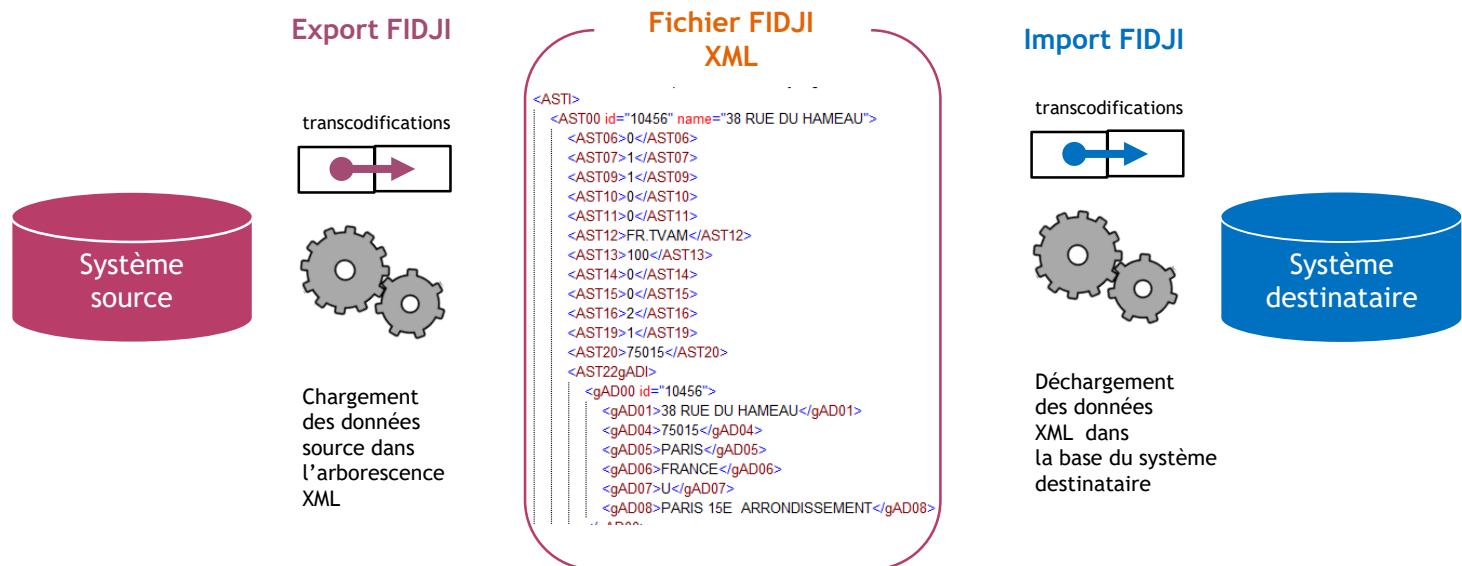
Export FIDJI

transcodifications

Système source

Chargement des données source dans l'arborescence XML

Fichier FIDJI XML

<ASTI>
<AST00 id="10456" name="38 RUE DU HAMEAU">
<AST06>0</AST06>
<AST07>1</AST07>
<AST09>1</AST09>
<AST10>0</AST10>
<AST11>0</AST11>
<AST12>FR.TVAM</AST12>
<AST13>100</AST13>
<AST14>0</AST14>
<AST15>0</AST15>
<AST16>2</AST16>
<AST19>1</AST19>
<AST20>75015</AST20>
<AST22gADI>
<gAD00 id="10456">
<gAD01>38 RUE DU HAMEAU</gAD01>
<gAD04>75015</gAD04>
<gAD05>PARIS</gAD05>
<gAD06>FRANCE</gAD06>
<gAD07>U</gAD07>
<gAD08>PARIS 15E ARRONDISSEMENT</gAD08>
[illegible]

Import FIDJI

transcodifications

Système destinataire

Déchargement des données XML dans la base du système destinataire